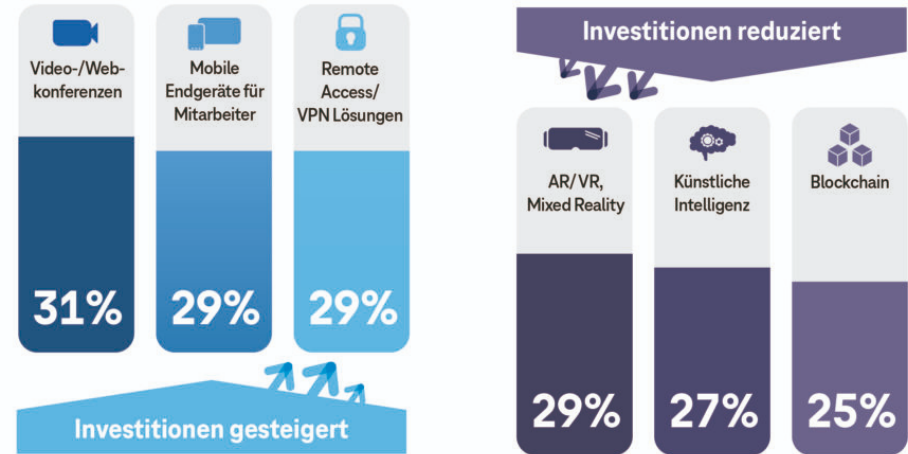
Video-/Webkonferenzen

31%

Mobile Endgeräte für Mitarbeiter

29%

Remote Access/ VPN Lösungen

29%

Investitionen gesteigert

Investitionen reduziert

AR/VR, Mixed Reality

29%

Künstliche Intelligenz

27%

Blockchain

25%